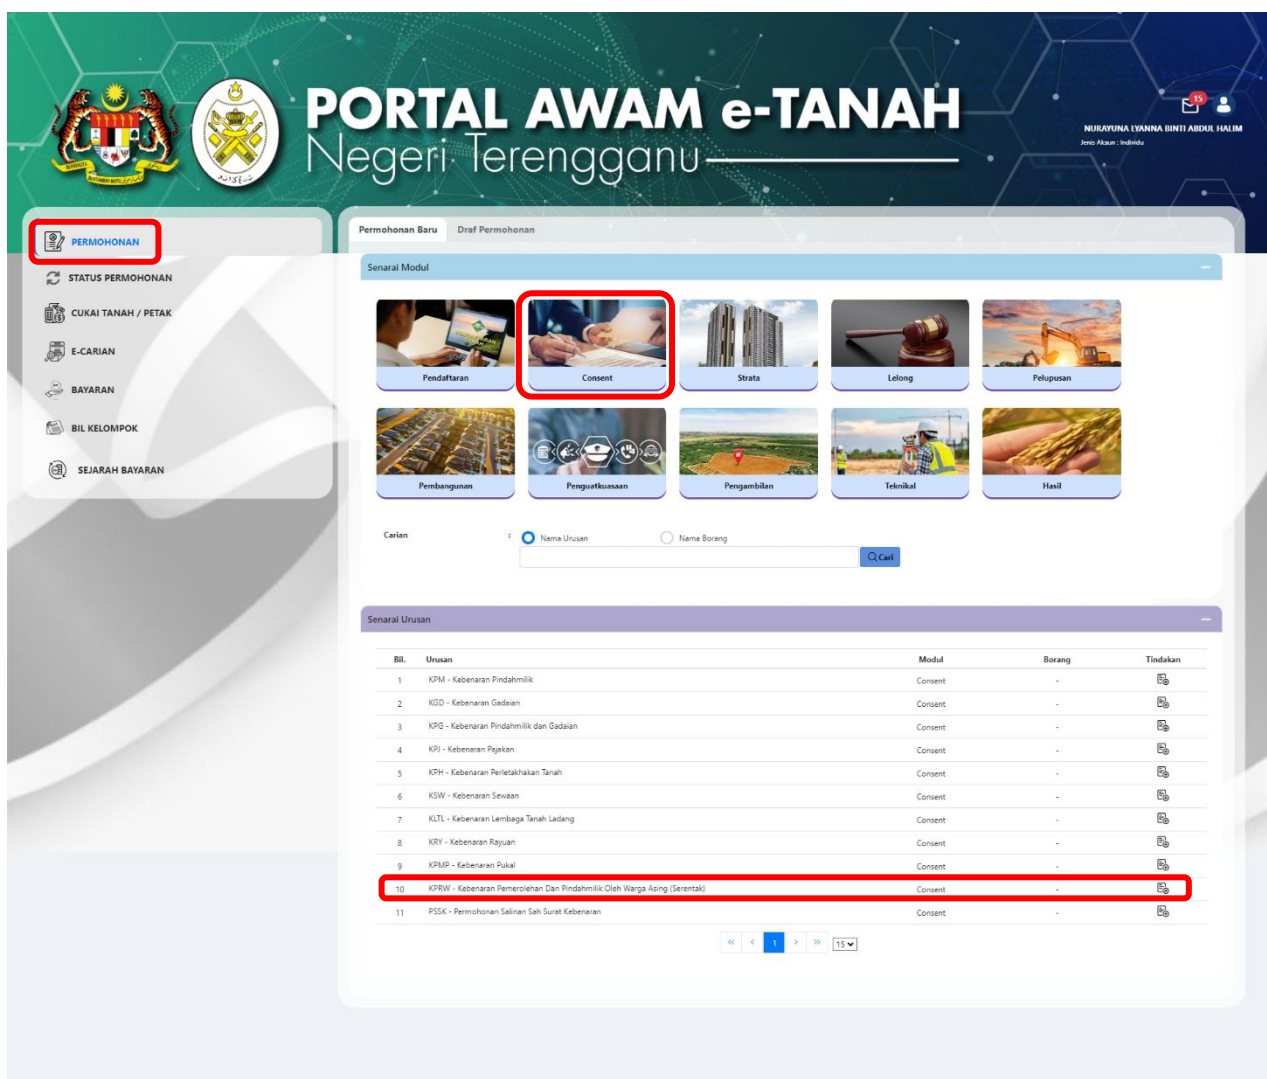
PORTAL AWAM e-TANAH
Negeri Terengganu

15

NURAYUNA LYANNA BINTI ABDUL HALIM
Jenis Akaun : Individu

PERMOHONAN
STATUS PERMOHONAN
CUKAI TANAH / PETAK
E-CARIAN
BAYARAN
BIL KELOMPOK
SEJARAH BAYARAN

Permohonan Baru | Draf Permohonan

Senarai Modul

Pendaftaran
Consent
Strata
Lelong
Pelupusan
Pembangunan
Penguatkuasaan
Pengambilan
Teknikal
Hasil

Carian : Nama Urusan Nama Borang

Cari

Senarai Urusan

| Bil. | Urusan | Modul | Borang | Tindakan |
|---|---|---|---|---|
| 1 | KPM - Kebenaran Pindahmilik | Consent | - | |
| 2 | KGD - Kebenaran Gadaian | Consent | - | |
| 3 | KPG - Kebenaran Pindahmilik dan Gadaian | Consent | - | |
| 4 | KPJ - Kebenaran Pajakan | Consent | - | |
| 5 | KPH - Kebenaran Perletakhakan Tanah | Consent | - | |
| 6 | KSW - Kebenaran Sewaan | Consent | - | |
| 7 | KLTL - Kebenaran Lembaga Tanah Ladang | Consent | - | |
| 8 | KRY - Kebenaran Rayuan | Consent | - | |
| 9 | KPMP - Kebenaran Pukal | Consent | - | |
| 10 | KPRW - Kebenaran Pemerolehan Dan Pindahmilik Oleh Warga Asing (Serentak) | Consent | - | |
| 11 | PSSK - Permohonan Salinan Sah Surat Kebenaran | Consent | - | |

« ‹ 1 › » 15